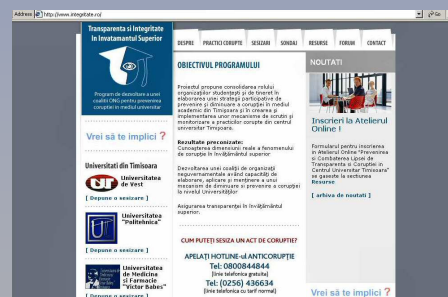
Address http://www.integritate.ro Go

Transparenta si Integritate in Invatamantul Superior

Program de dezvoltare a unei coalitii ONG pentru prevenirea coruptiei in mediul universitar

DESPRE | PRACTICI CORUPTE | SESIZARI | SONDAJ | RESURSE | FORUM | CONTACT

Vrei să te implici ?

Universitati din Timisoara

Universitatea de Vest
[ Depune o sesizare ]

Universitatea "Politehnica"
[ Depune o sesizare ]

Universitatea de Medicina si Farmacie "Victor Babes"
[ Depune o sesizare ]

OBIECTIVUL PROGRAMULUI

Proiectul propune consolidarea rolului organizaţiilor studenţeşti şi de tineret în elaborarea unei strategii participative de prevenire şi diminuare a corupţiei în mediul academic din Timişoara şi în crearea şi implementarea unor mecanisme de scrutin şi monitorizare a practicilor corupte din centrul universitar Timişoara.

Rezultate preconizate:
Cunoaşterea dimensiunii reale a fenomenului de corupţie în învăţământul superior.

Dezvoltarea unei coaliţii de organizaţii neguvernamentale având capacitatea de elaborare, aplicare şi menţinere a unui mecanism de diminuare şi prevenire a corupţiei la nivelul Universităţilor.

Asigurarea transparenţei în învăţământul superior.

CUM PUTEŢI SESIZA UN ACT DE CORUPŢIE?

APELAŢI HOTLINE-ul ANTICORUPŢIE
Tel: 0800844844
(linie telefonica gratuita)
Tel: (0256) 436634
(linie telefonica cu tarif normal)

NOUTATI

Inscrieri la Atelierul Online !

Formularul pentru inscrierea la Atelierul Online "Prevenirea si Combaterea Lipsei de Transparenta si Coruptiei in Centrul Universitar Timisoara" se gaseste la sectiunea Resurse

[ arhiva de noutati ]

Vrei să te implici ?